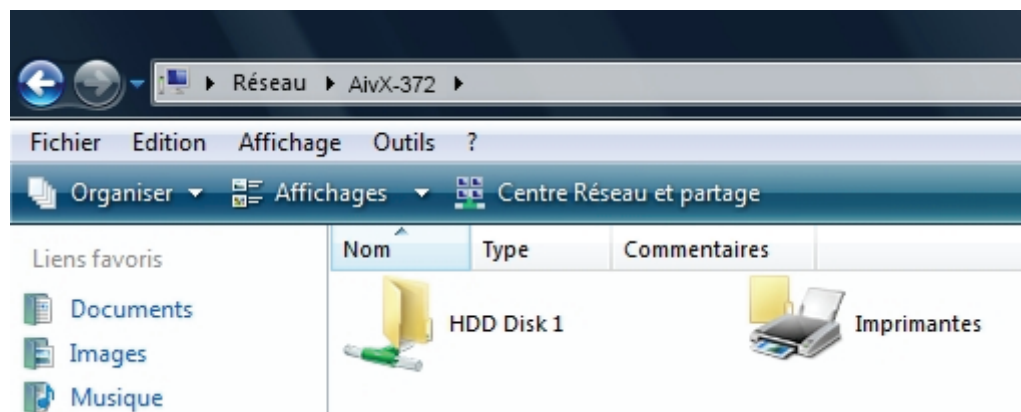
▸ Réseau ▸ AivX-372 ▸

Fichier Edition Affichage Outils ?

Organiser ▾ Affichages ▾ Centre Réseau et partage

Liens favoris

Documents

Images

Musique

| Nom | Type | Commentaires |
|---|---|---|

HDD Disk 1

Imprimantes